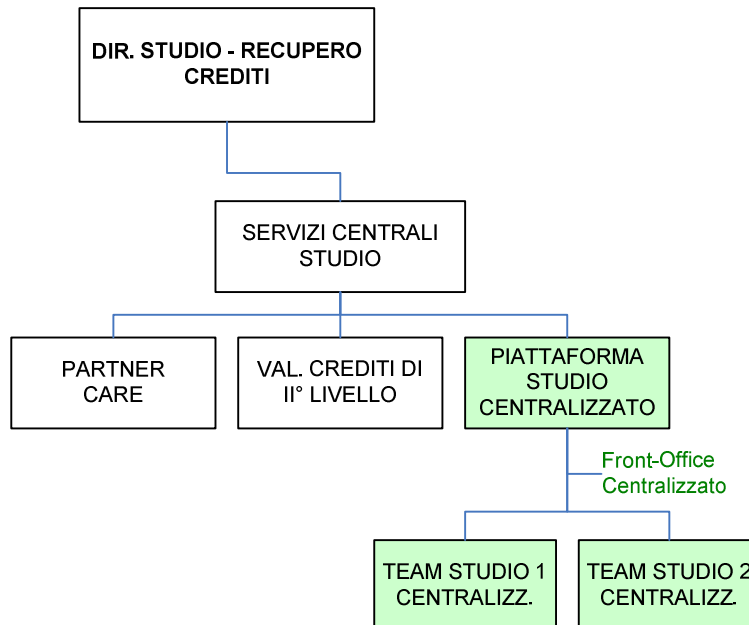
DIR. STUDIO - RECUPERO CREDITI

SERVIZI CENTRALI STUDIO

PARTNER CARE

VAL. CREDITI DI II° LIVELLO

PIATTAFORMA STUDIO CENTRALIZZATO

Front-Office Centralizzato

TEAM STUDIO 1 CENTRALIZZ.

TEAM STUDIO 2 CENTRALIZZ.